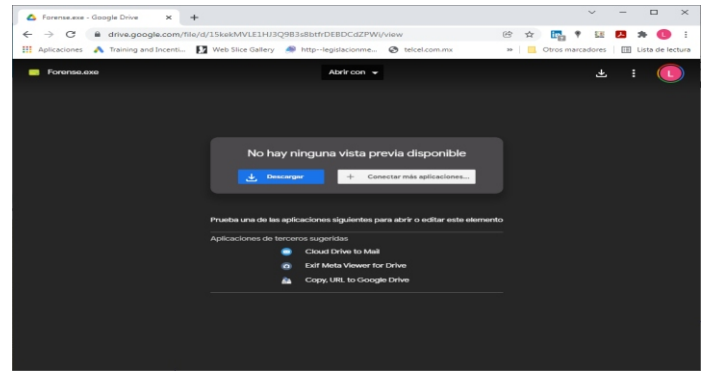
Forense.exe - Google Drive ×
+
drive.google.com/file/d/15kekMVLE1HJ3Q9B3s8btfrDEBDCdZPWi/view
Aplicaciones Training and Incenti... Web Slice Gallery http--legislacionme... telcel.com.mx » Otros marcadores Lista de lectura
Forense.exe
Abrir con
L
No hay ninguna vista previa disponible
Descargar
+ Conectar más aplicaciones...
Prueba una de las aplicaciones siguientes para abrir o editar este elemento
Aplicaciones de terceros sugeridas
Cloud Drive to Mail
Exif Meta Viewer for Drive
Copy, URL to Google Drive